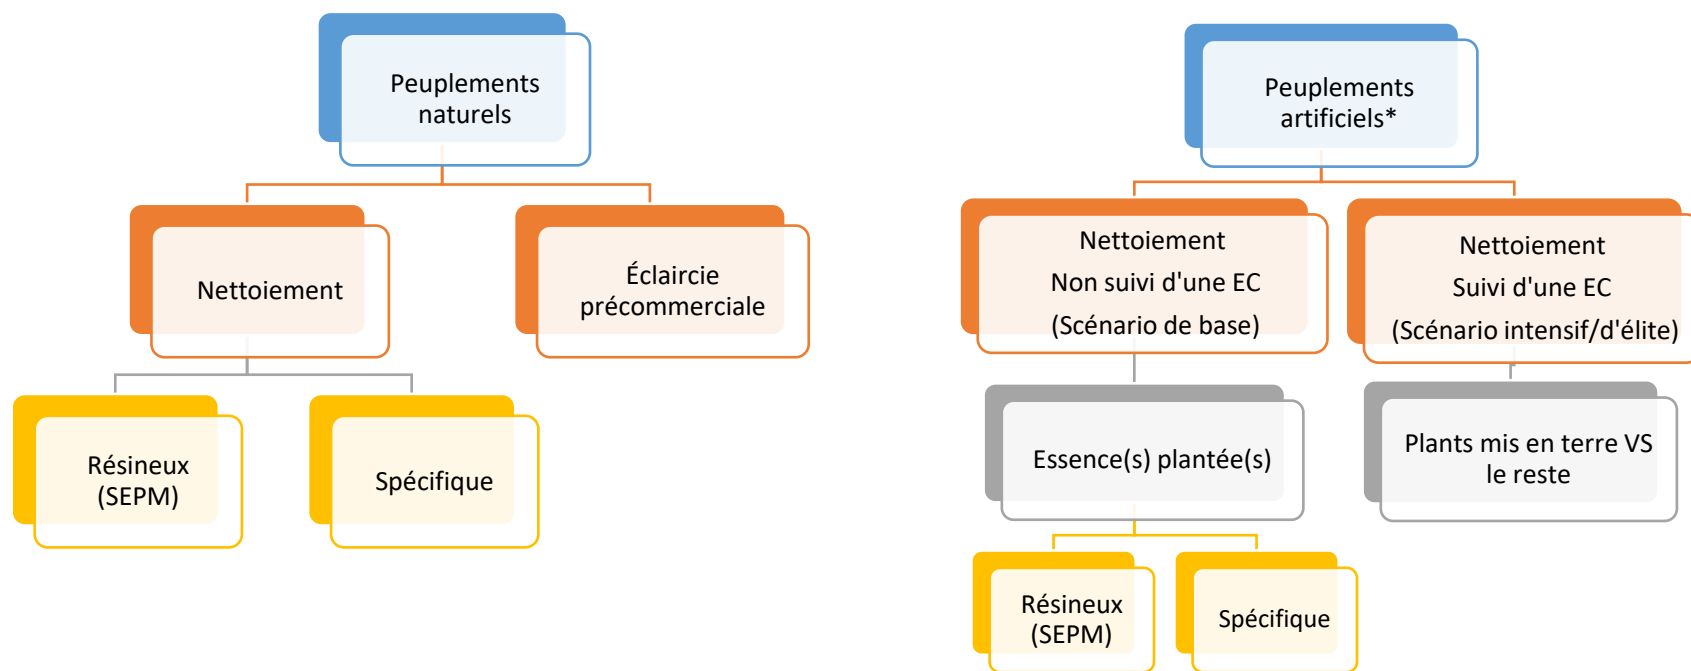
Peuplements naturels

Nettoiement

Éclaircie précommerciale

Résineux (SEPM)

Spécifique

Peuplements artificiels*

Nettoiement
Non suivi d'une EC
(Scénario de base)

Nettoiement
Suivi d'une EC
(Scénario intensif/d'élite)

Essence(s) plantée(s)

Plants mis en terre VS le reste

Résineux (SEPM)

Spécifique